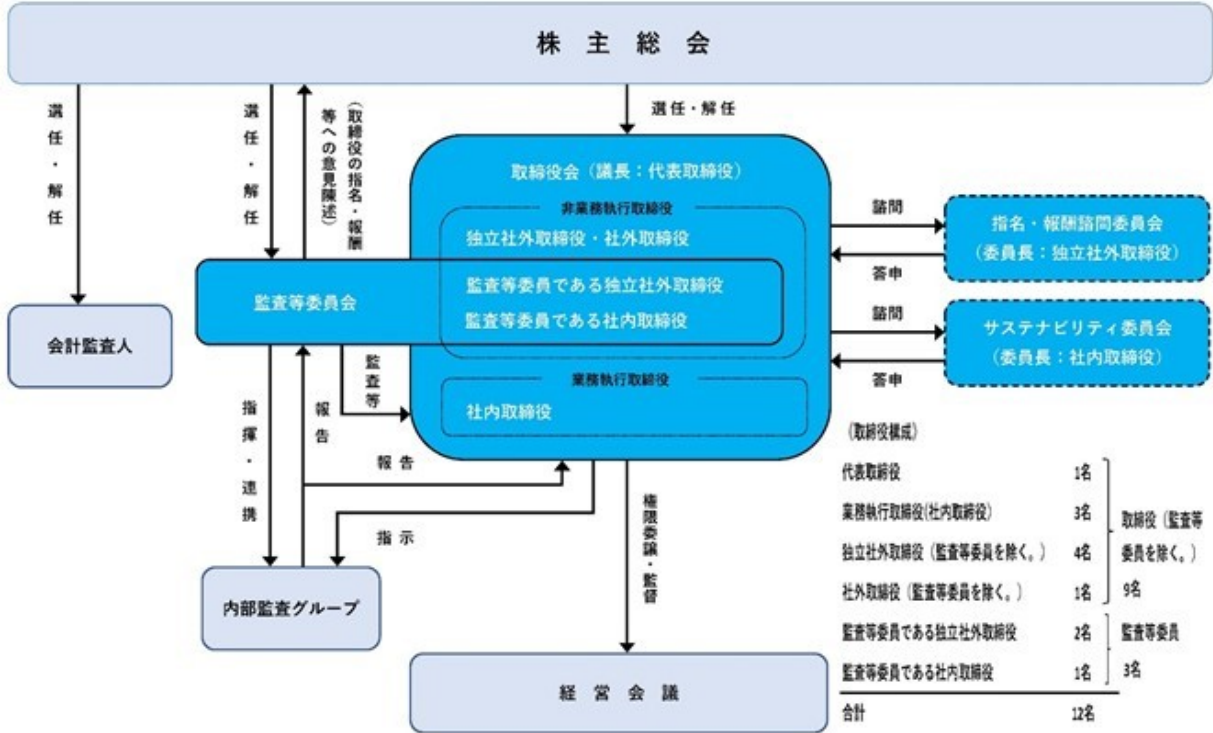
株主総会

選任・解任

選任・解任

（取締役の指名・報酬等への意見陳述）

選任・解任

取締役会（議長：代表取締役）

非業務執行取締役

独立社外取締役・社外取締役

監査等委員会

監査等委員である独立社外取締役

監査等委員である社内取締役

業務執行取締役

社内取締役

諮問

答申

指名・報酬諮問委員会
（委員長：独立社外取締役）

諮問

答申

サステナビリティ委員会
（委員長：社内取締役）

会計監査人

監査等

指揮・連携

報告

報告

指示

内部監査グループ

権限委譲・監督

経営会議

（取締役構成）

| | | |
|---|---|---|
| 代表取締役 | 1名 | 取締役（監査等委員を除く。）9名 |
| 業務執行取締役(社内取締役) | 3名 | |
| 独立社外取締役（監査等委員を除く。） | 4名 | |
| 社外取締役（監査等委員を除く。） | 1名 | |
| 監査等委員である独立社外取締役 | 2名 | 監査等委員 3名 |
| 監査等委員である社内取締役 | 1名 | |
| 合計 | 12名 | |